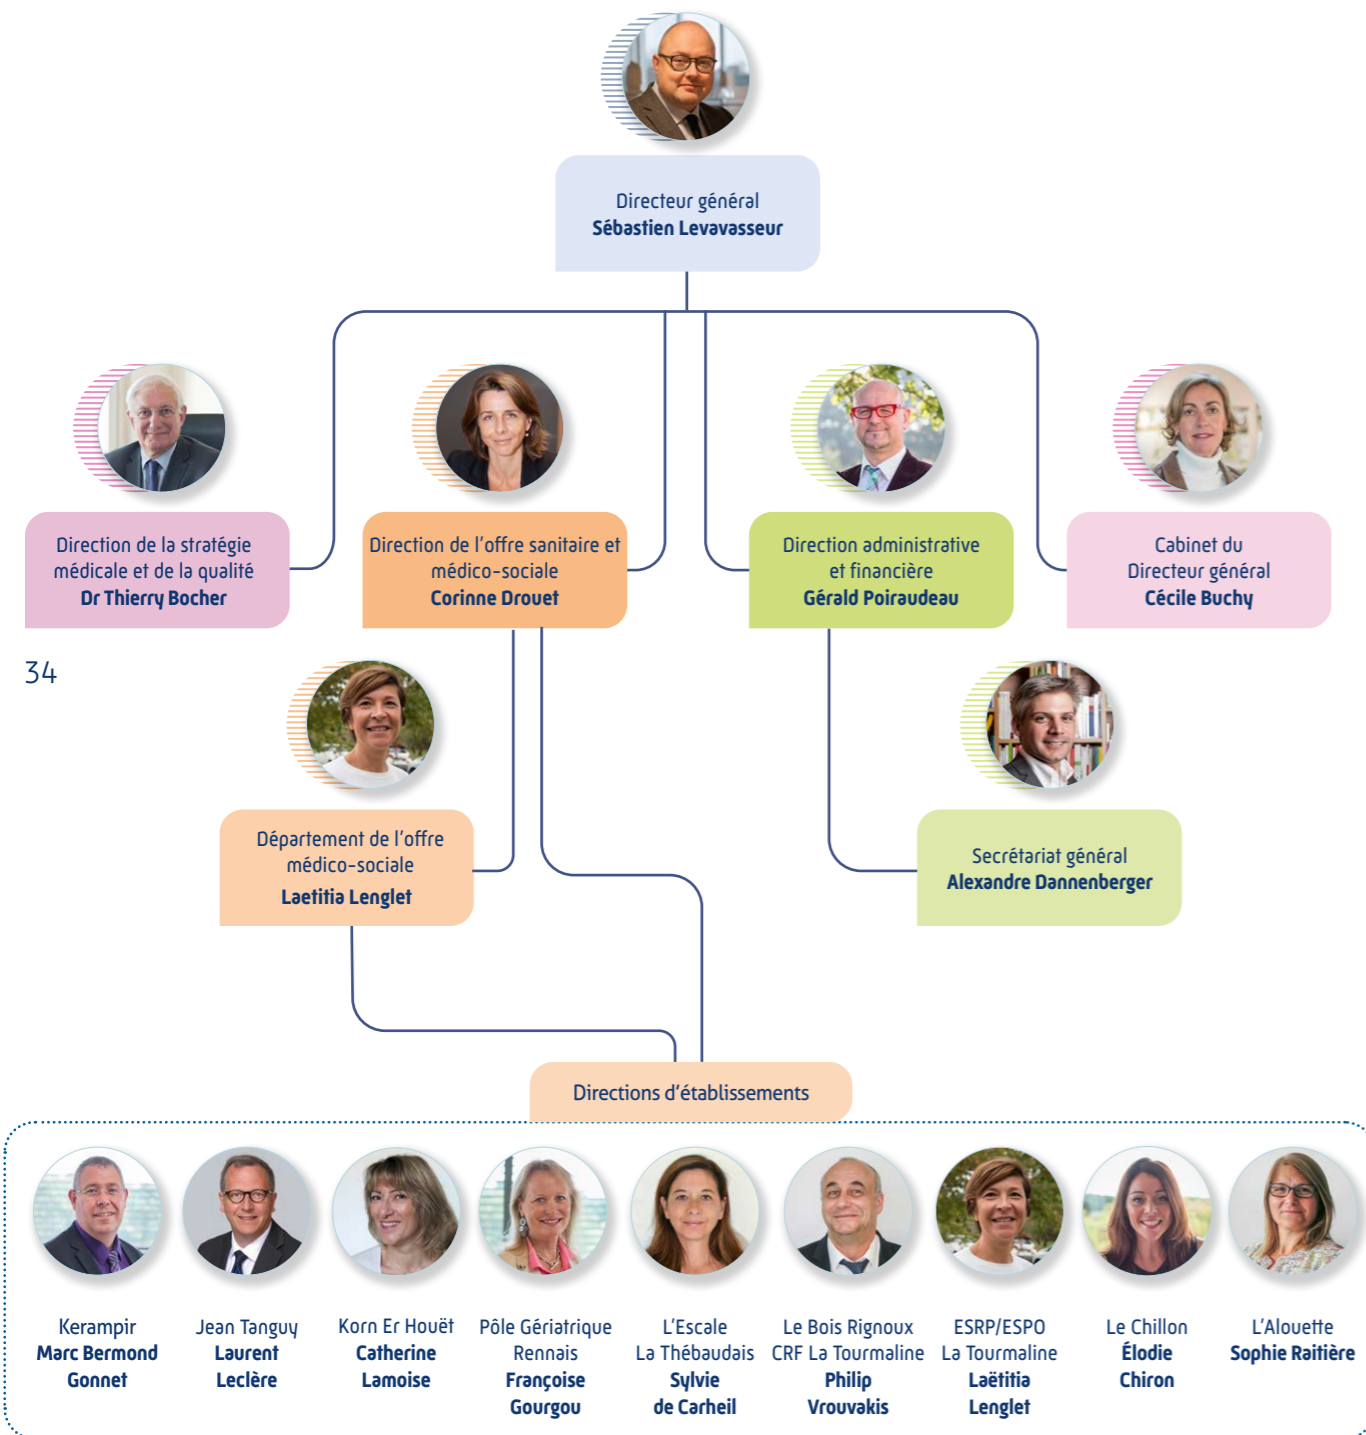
Directeur général
Sébastien Levavasseur

Direction de la stratégie médicale et de la qualité
Dr Thierry Bocher

Direction de l'offre sanitaire et médico-sociale
Corinne Drouet

Direction administrative et financière
Gérald Poiraudeau

Cabinet du Directeur général
Cécile Buchy

34

Département de l'offre médico-sociale
Laetitia Lenglet

Secrétariat général
Alexandre Dannenberger

Directions d'établissements

Kerampir
Marc Bermond Gonnet

Jean Tanguy
Laurent Leclère

Korn Er Houët
Catherine Lamoise

Pôle Gériatrique Rennais
Françoise Gourgou

L'Escale
La Thébaudais
Sylvie de Carheil

Le Bois Rignoux
CRF La Tourmaline
Philip Vrouvakis

ESRP/ESPO
La Tourmaline
Laëtitia Lenglet

Le Chillon
Élodie Chiron

L'Alouette
Sophie Raitière